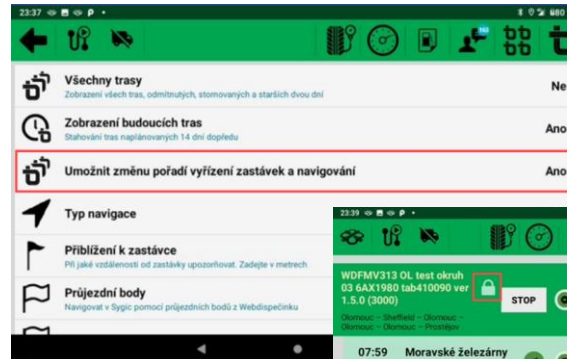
23:37

Všechny trasy
Zobrazení všech tras, odmítnutých, stornovaných a starších dvou dní
Ne

Zobrazení budoucích tras
Stahování tras naplánovaných 14 dní dopředu
Ano

Umožnit změnu pořadí vyřízení zastávek a navigování
Ano

Typ navigace

Přiblížení k zastávce
Při jaké vzdálenosti od zastávky upozorňovat. Zadejte v metrech

Průjezdní body
Navigovat v Sygic pomocí průjezdních bodů z Webdispečinku

23:39

WDFMV313 OL test okruh 03 6AX1980 tab410090 ver 1.5.0 (3000)
STOP
Olomouc – Sheffield – Olomouc – Olomouc – Olomouc – Prostějov

07:59 Moravské železárny